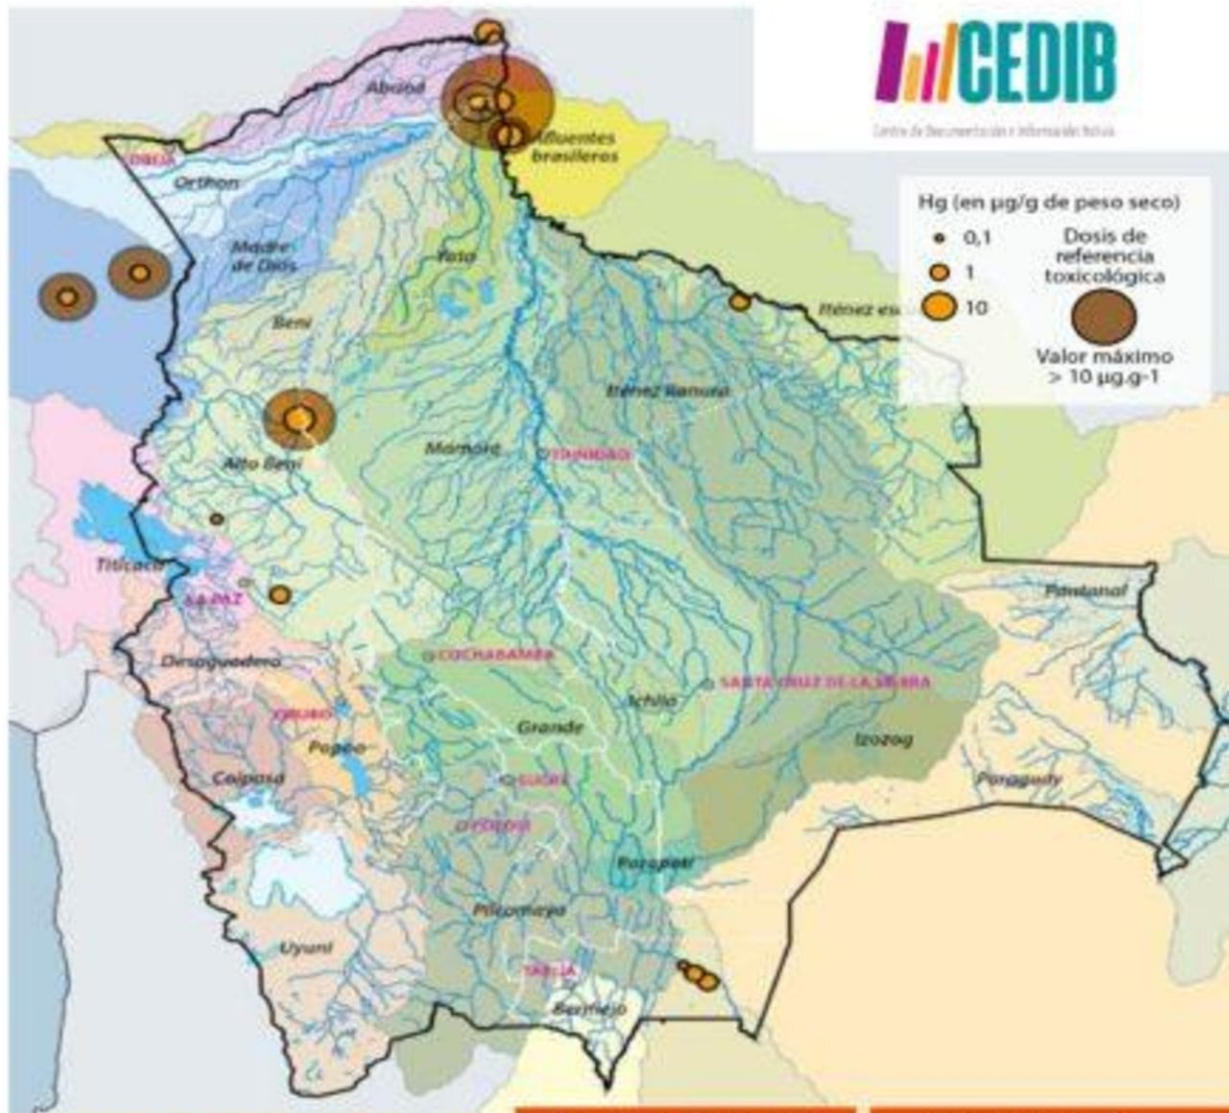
CEDIB

Centro de Documentación e Información Bolivia

Hg (en µg/g de peso seco)
0,1
1
10
Dosis de referencia toxicológica
Valor máximo > 10 µg.g-1

Abuná
Afluentes brasileros
COBIJA
Orthon
Madre de Dios
Yata
Iténez est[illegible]
Beni
Iténez Ramuro
Alto Beni
Mamoré
TRINIDAD
Titicaca
LA PAZ
Pantanal
Desaguadero
COCHABAMBA
Ichilo
SANTA CRUZ DE LA SIERRA
ORURO
Grande
Izozog
Poopó
Coipasa
SUCRE
Paraguay
POTOSÍ
Parapetí
Pilcomayo
Uyuni
TARIJA
Bermejo